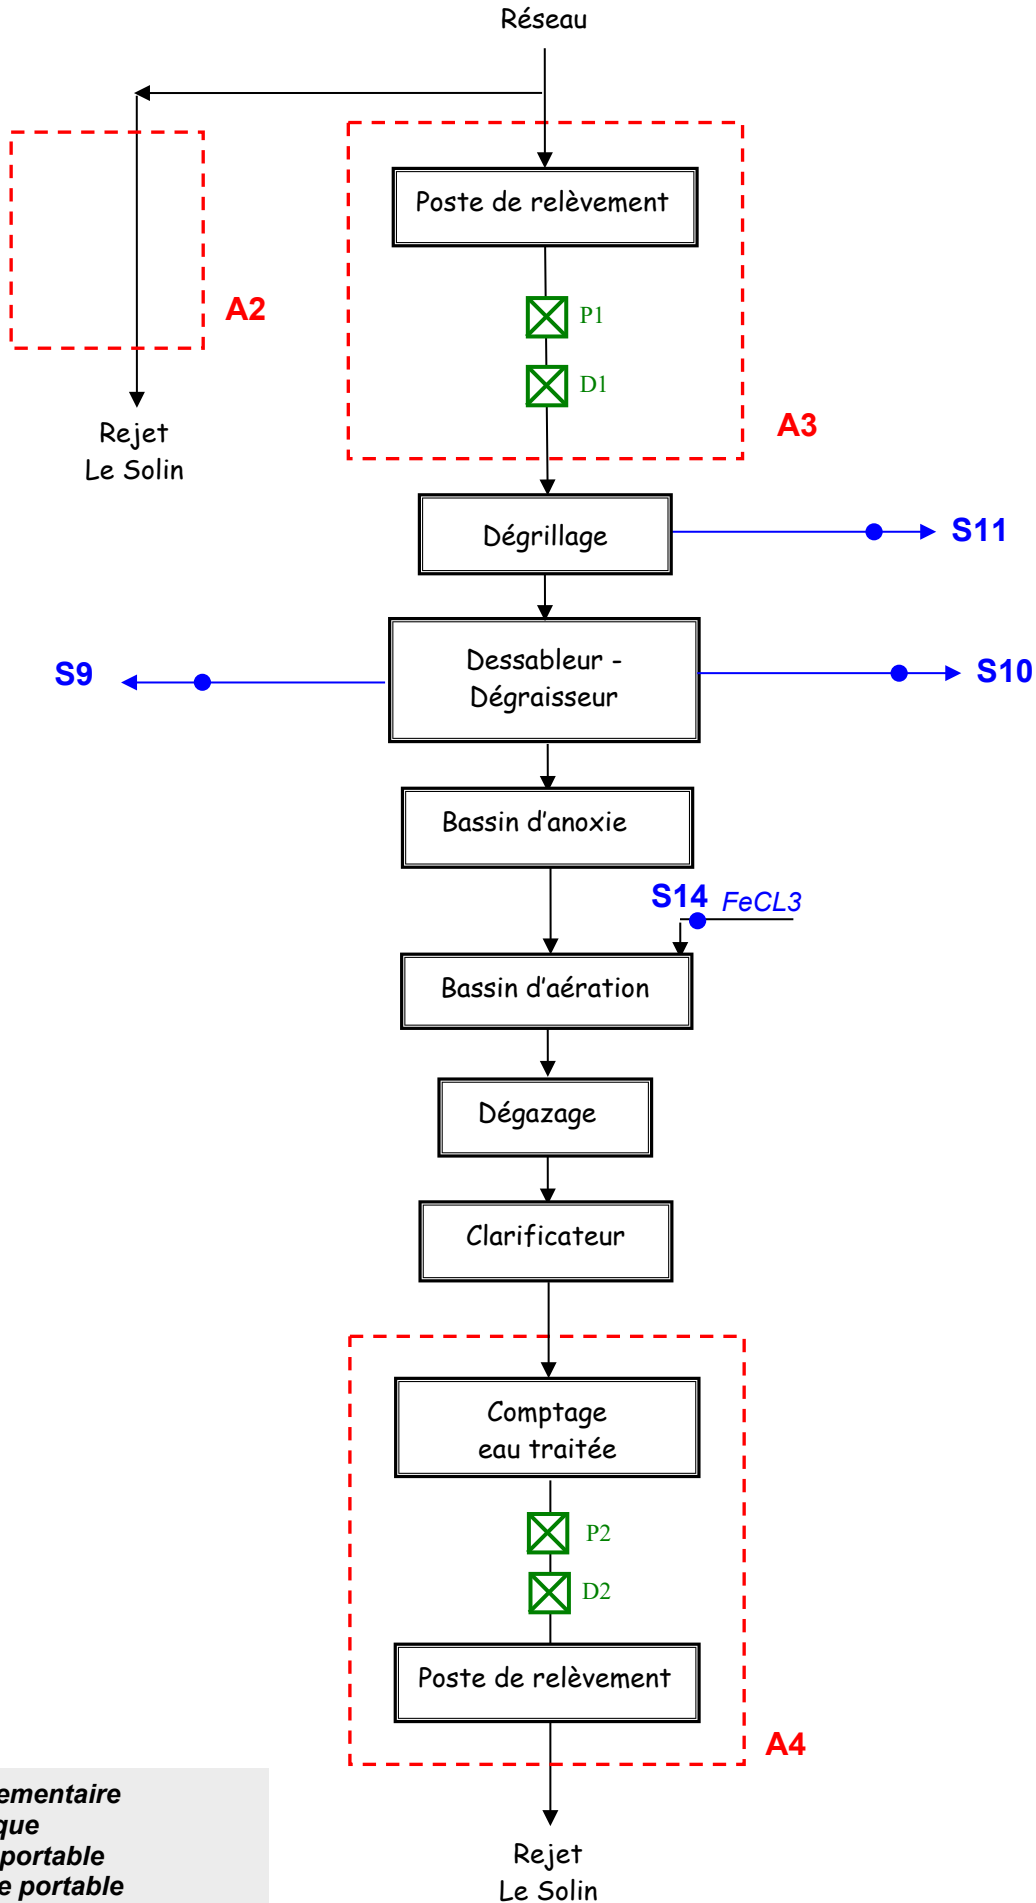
Réseau

A2

Rejet
Le Solin

Poste de relèvement

P1

D1

A3

Dégrillage

S11

S9

Dessableur - Dégraisseur

S10

Bassin d'anoxie

S14 FeCL3

Bassin d'aération

Dégazage

Clarificateur

Comptage eau traitée

P2

D2

Poste de relèvement

A4

Rejet
Le Solin

ementaire
que
portable
e portable